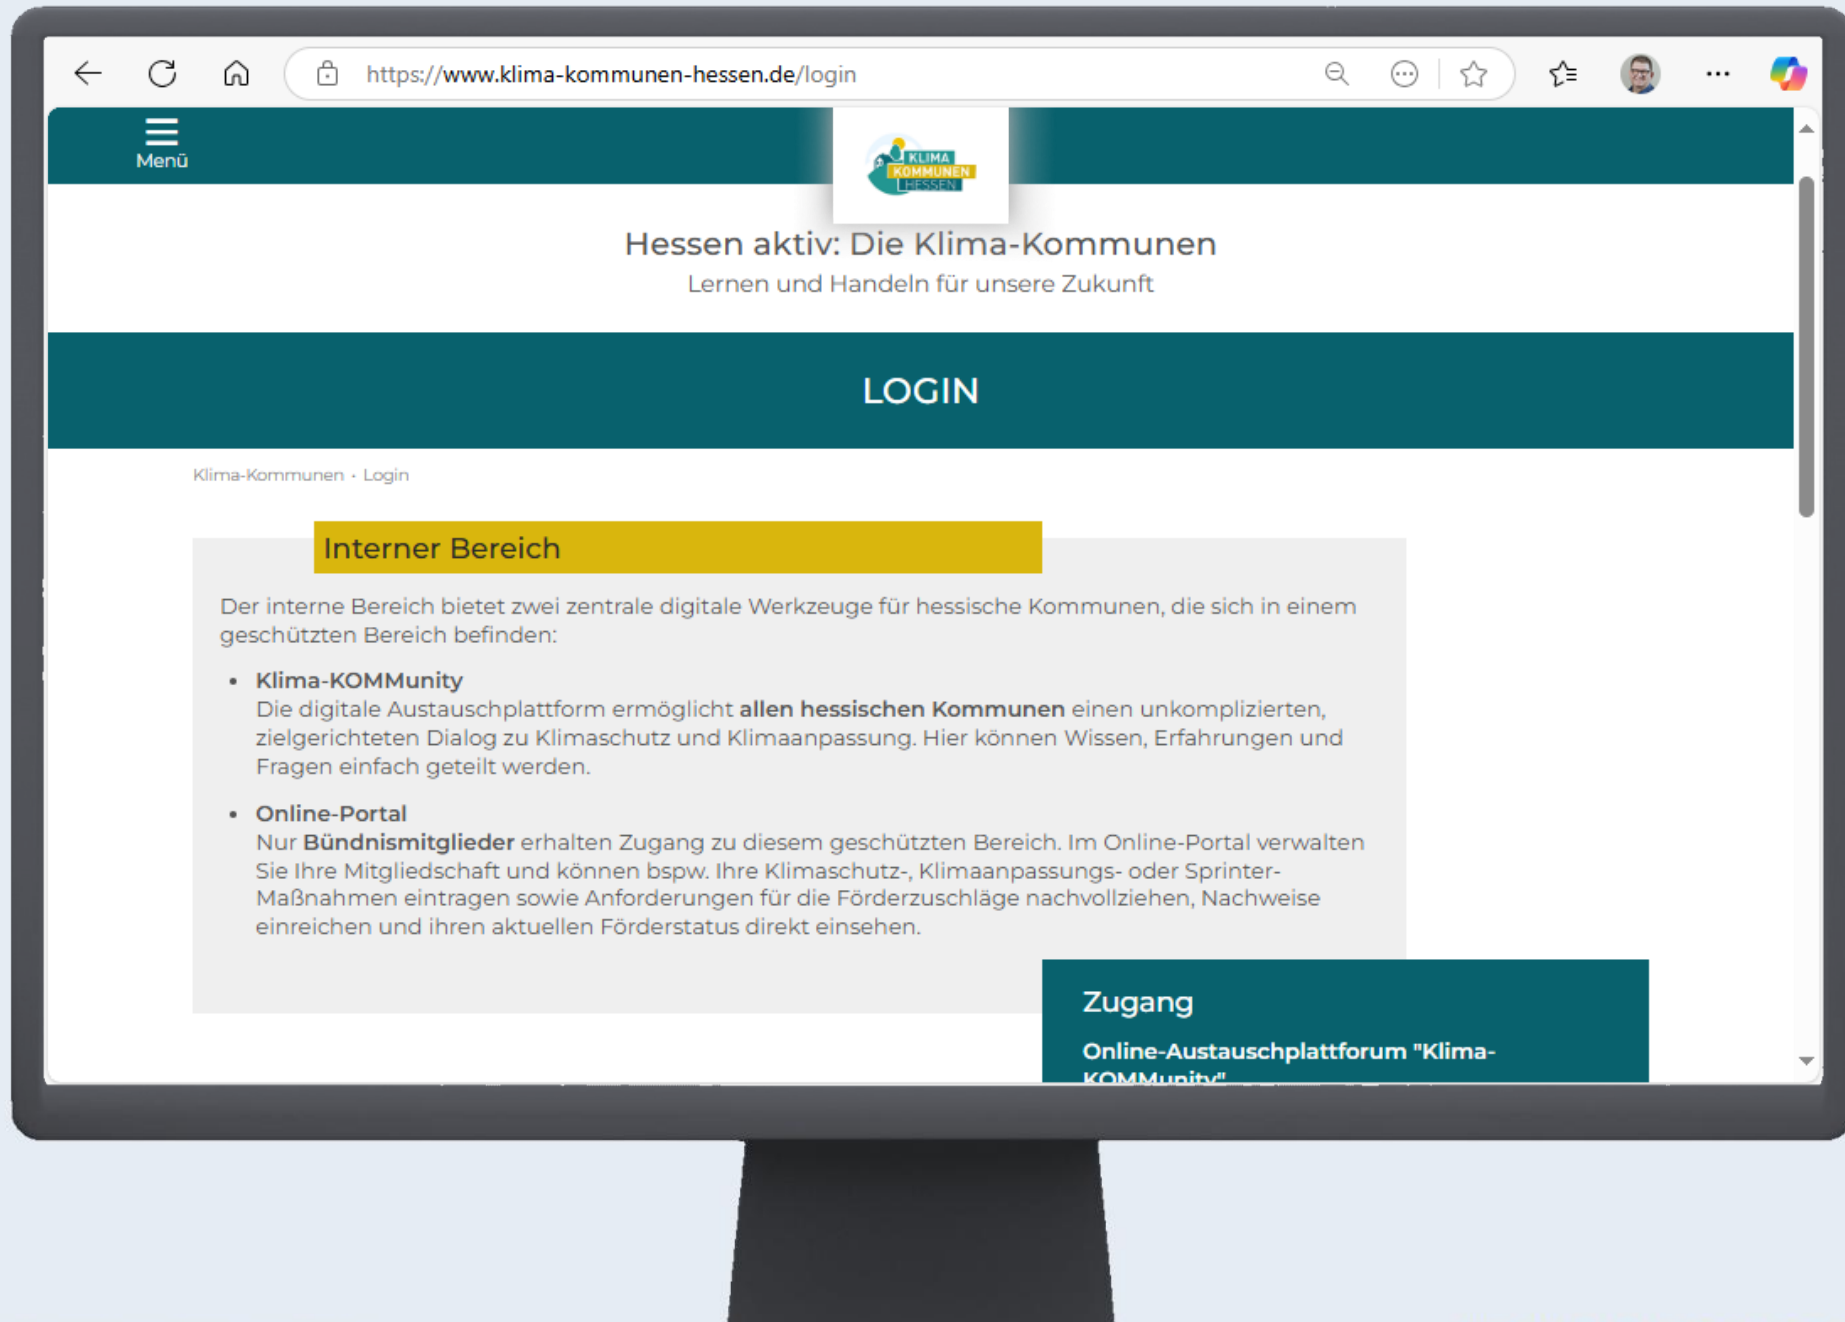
https://www.klima-kommunen-hessen.de/login

Menü

KLIMA KOMMUNEN HESSEN

Hessen aktiv: Die Klima-Kommunen

Lernen und Handeln für unsere Zukunft

LOGIN

Klima-Kommunen • Login

Interner Bereich

Der interne Bereich bietet zwei zentrale digitale Werkzeuge für hessische Kommunen, die sich in einem geschützten Bereich befinden:

- **Klima-KOMMunity**
Die digitale Austauschplattform ermöglicht **allen hessischen Kommunen** einen unkomplizierten, zielgerichteten Dialog zu Klimaschutz und Klimaanpassung. Hier können Wissen, Erfahrungen und Fragen einfach geteilt werden.
- **Online-Portal**
Nur **Bündnismitglieder** erhalten Zugang zu diesem geschützten Bereich. Im Online-Portal verwalten Sie Ihre Mitgliedschaft und können bspw. Ihre Klimaschutz-, Klimaanpassungs- oder Sprinter-Maßnahmen eintragen sowie Anforderungen für die Förderzuschläge nachvollziehen, Nachweise einreichen und ihren aktuellen Förderstatus direkt einsehen.

Zugang

Online-Austauschplattforum "Klima-KOMMunity"